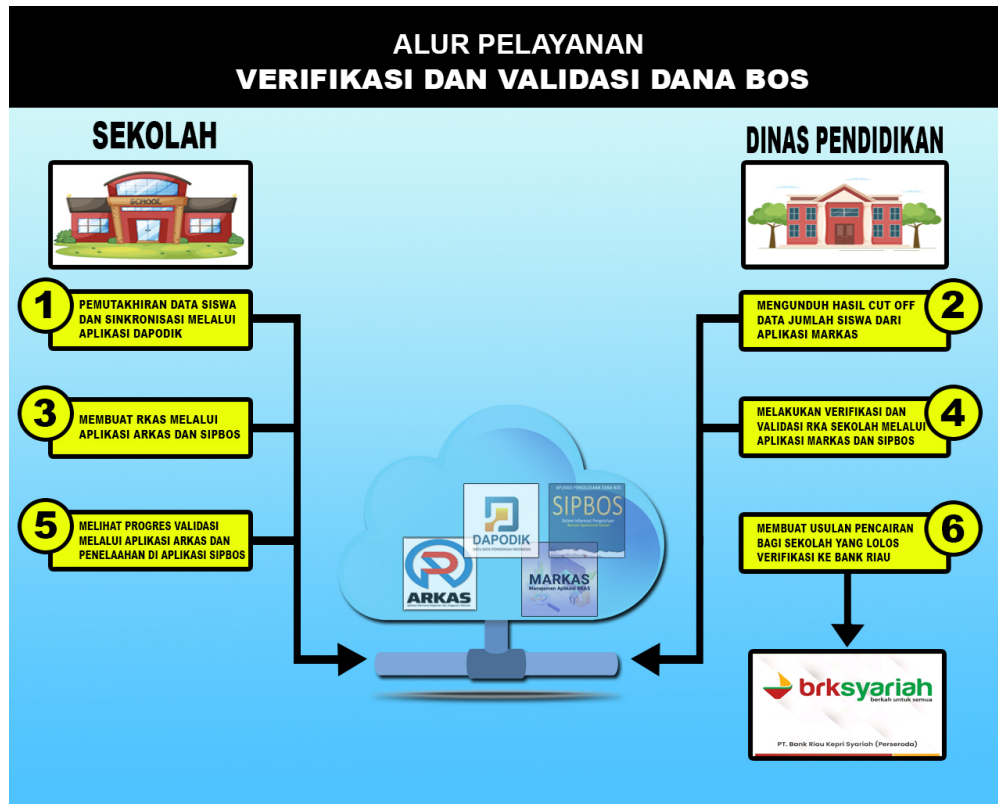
ALUR PELAYANAN
VERIFIKASI DAN VALIDASI DANA BOS

SEKOLAH

SCHOOL

1
PEMUTAKHIRAN DATA SISWA DAN SINKRONISASI MELALUI APLIKASI DAPODIK

3
MEMBUAT RKAS MELALUI APLIKASI ARKAS DAN SIPBOS

5
MELIHAT PROGRES VALIDASI MELALUI APLIKASI ARKAS DAN PENELAAHAN DI APLIKASI SIPBOS

DINAS PENDIDIKAN

2
MENGUNDUH HASIL CUT OFF DATA JUMLAH SISWA DARI APLIKASI MARKAS

4
MELAKUKAN VERIFIKASI DAN VALIDASI RKA SEKOLAH MELALUI APLIKASI MARKAS DAN SIPBOS

6
MEMBUAT USULAN PENCAIRAN BAGI SEKOLAH YANG LOLOS VERIFIKASI KE BANK RIAU

DAPODIK
DATA POKOK PENDIDIKAN INDONESIA

APLIKASI PENGELOLAAN DANA BOS
SIPBOS
Sistem Informasi Pengelolaan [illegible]

ARKAS
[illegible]

MARKAS
Manajemen Aplikasi RKAS

brksyariah
berkah untuk semua
PT. Bank Riau Kepri Syariah (Perseroda)